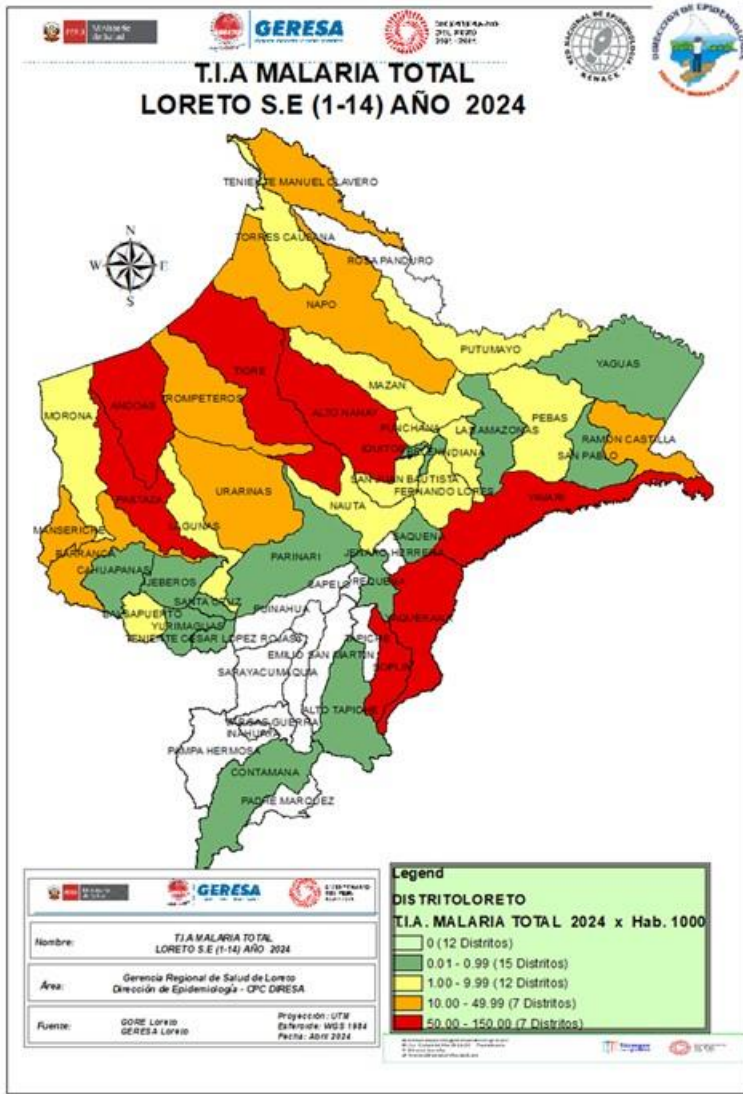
PERÚ Ministerio de Salud
GERESA
BICENTENARIO DEL PERÚ 2021 - 2024
RED NACIONAL DE EPIDEMIOLOGÍA RENACE
DIRECCIÓN DE EPIDEMIOLOGÍA

T.I.A MALARIA TOTAL
LORETO S.E (1-14) AÑO 2024

N
W E
S

TENIENTE MANUEL CLAVERO
TORRES CAUSANA
ROSA PANDURO
NAPO
PUTUMAYO
YAGUAS
TIGRE
MAZAN
MORONA
ANDOAS
TROMPETEROS
ALTO NANAY
PUNCHANA
LAS AMAZONAS
PEBAS
RAMON CASTILLA
SAN PABLO
IQUITOS
BELEN
INDIANA
SAN JUAN BAUTISTA
FERNANDO LORES
YAVARI
PASTAZA
URARINAS
MANSERICHE
LAGUNAS
NAUTA
SAQUENA
BARRANCA
CAHUAPANAS
PARINARI
JENARO HERRERA
JEBEROS
CAPELO
REQUENA
SANTA CRUZ
BALSAPUERTO
YURIMAGUAS
PUINAHUA
SOPLIN
TENIENTE CESAR LOPEZ ROJAS
TAPICHE
EMILIO SAN MARTIN
SARAYACU
MAQUIA
ALTO TAPICHE
VARGAS GUERRA
INAHUAYA
PAMPA HERMOSA
CONTAMANA
PADRE MARQUEZ

Legend
DISTRITOLORETO
T.I.A. MALARIA TOTAL 2024 x Hab. 1000
0 (12 Distritos)
0.01 - 0.99 (15 Distritos)
1.00 - 9.99 (12 Distritos)
10.00 - 49.99 (7 Distritos)
50.00 - 150.00 (7 Distritos)

PERÚ Ministerio de Salud
GERESA
BICENTENARIO DEL PERÚ

Nombre: T.I.A MALARIA TOTAL LORETO S.E (1-14) AÑO 2024
Área: Gerencia Regional de Salud de Loreto Dirección de Epidemiología - CPC DIRESA
Fuente: GORE Loreto GERESA Loreto
Proyección: UTM
Esferoide: WGS 1984
Fecha: Abril 2024

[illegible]